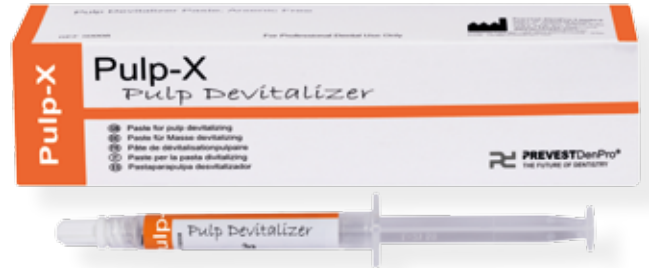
Pulp Devitalizer Paste, Arsenic Free

For Professional Dental Use Only

Pulp-X

Pulp-X

Pulp Devitalizer

Paste for pulp devitalizing
Paste für Masse devitalizing
Pâte de dévitalisationpulpaire
Paste per la pasta divitalizing
Pastaparapulpa desvitalizador

PREVESTDenPro®
THE FUTURE OF DENTISTRY

ulp

Pulp Devitalizer